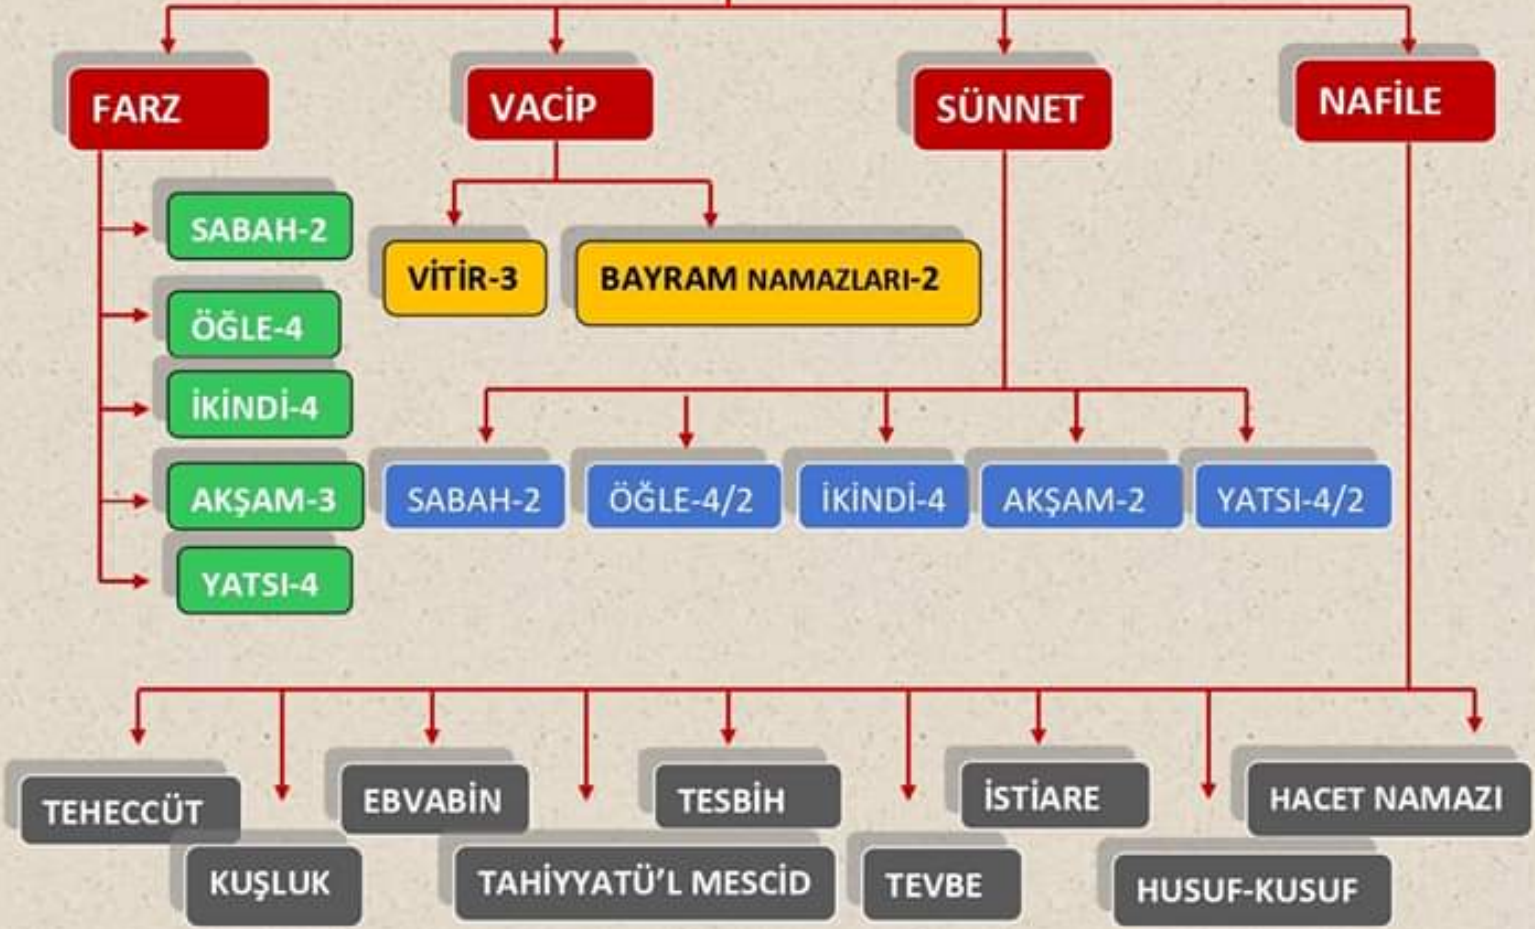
FARZ
VACİP
SÜNNET
NAFİLE

SABAH-2
ÖĞLE-4
İKİNDİ-4
AKŞAM-3
YATSI-4

VİTİR-3
BAYRAM NAMAZLARI-2

SABAH-2
ÖĞLE-4/2
İKİNDİ-4
AKŞAM-2
YATSI-4/2

TEHECCÜT
KUŞLUK
EBVABİN
TAHİYYATÜ'L MESCİD
TESBİH
TEVBE
İSTİARE
HUSUF-KUSUF
HACET NAMAZI